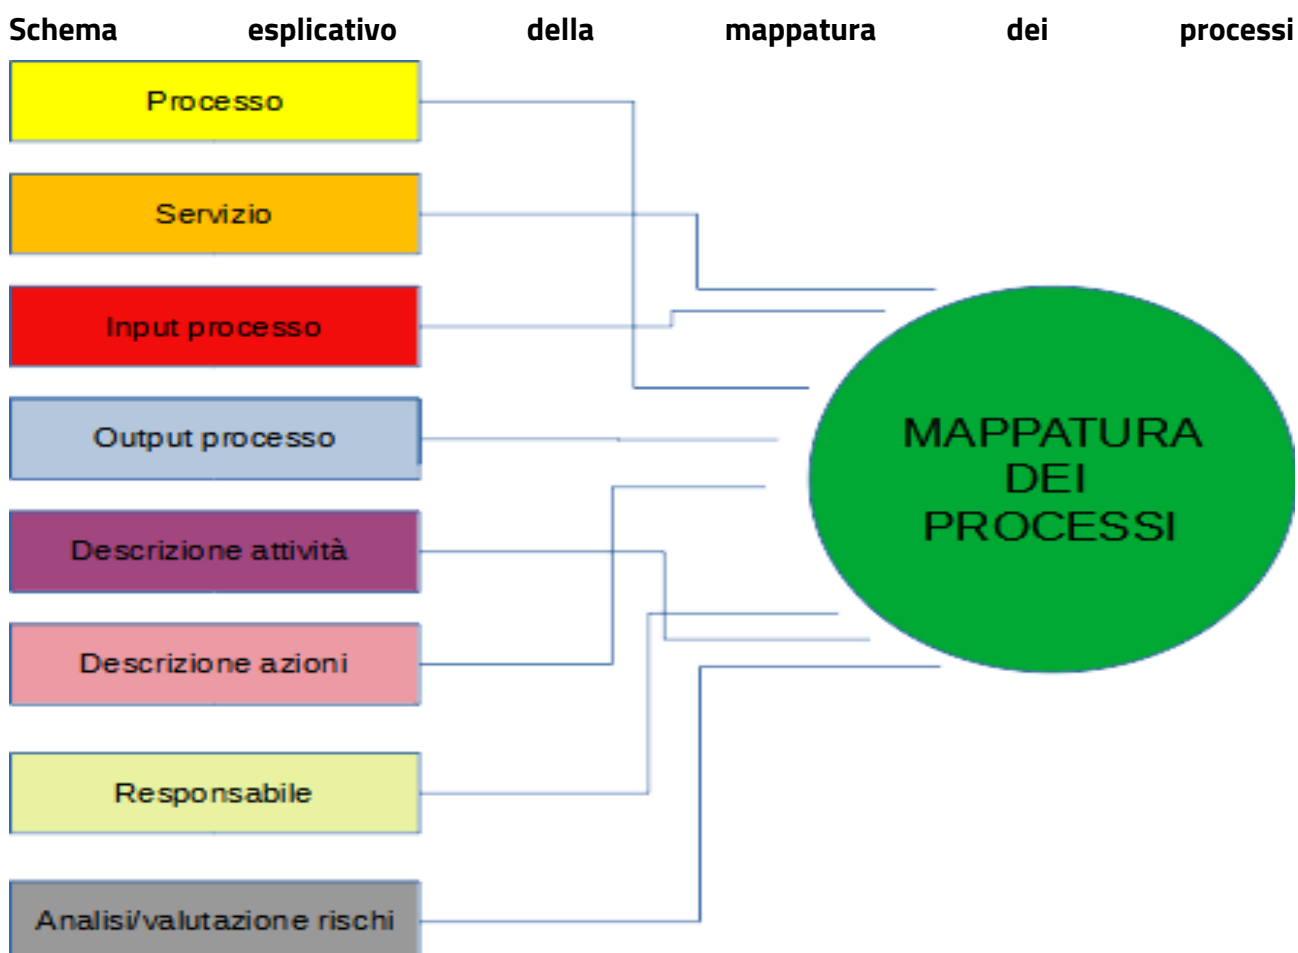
Schema esplicativo della mappatura dei processi

Processo

Servizio

Input processo

Output processo

Descrizione attività

Descrizione azioni

Responsabile

Analisi/valutazione rischi

MAPPATURA DEI PROCESSI